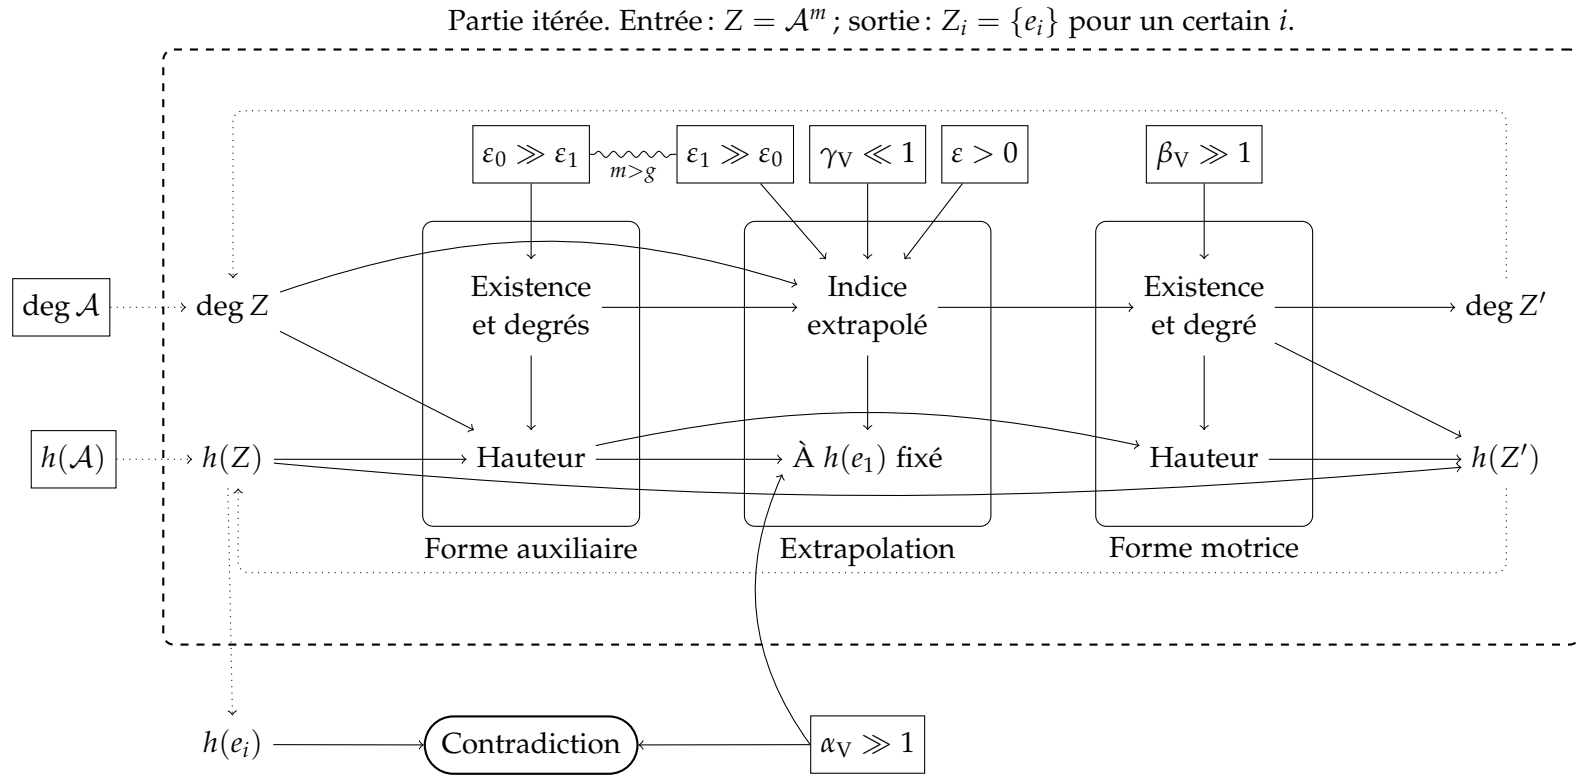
Partie itérée. Entrée : $Z = \mathcal{A}^m$ ; sortie : $Z_i = \{e_i\}$ pour un certain $i$.

$\varepsilon_0 \gg \varepsilon_1$ $m > g$ $\varepsilon_1 \gg \varepsilon_0$ $\gamma_V \ll 1$ $\varepsilon > 0$ $\beta_V \gg 1$

$\deg \mathcal{A}$ $\deg Z$

Existence et degrés

Indice extrapolé

Existence et degré

$\deg Z'$

$h(\mathcal{A})$ $h(Z)$

Hauteur

À $h(e_1)$ fixé

Hauteur

$h(Z')$

Forme auxiliaire

Extrapolation

Forme motrice

$h(e_i)$

Contradiction

$\alpha_V \gg 1$